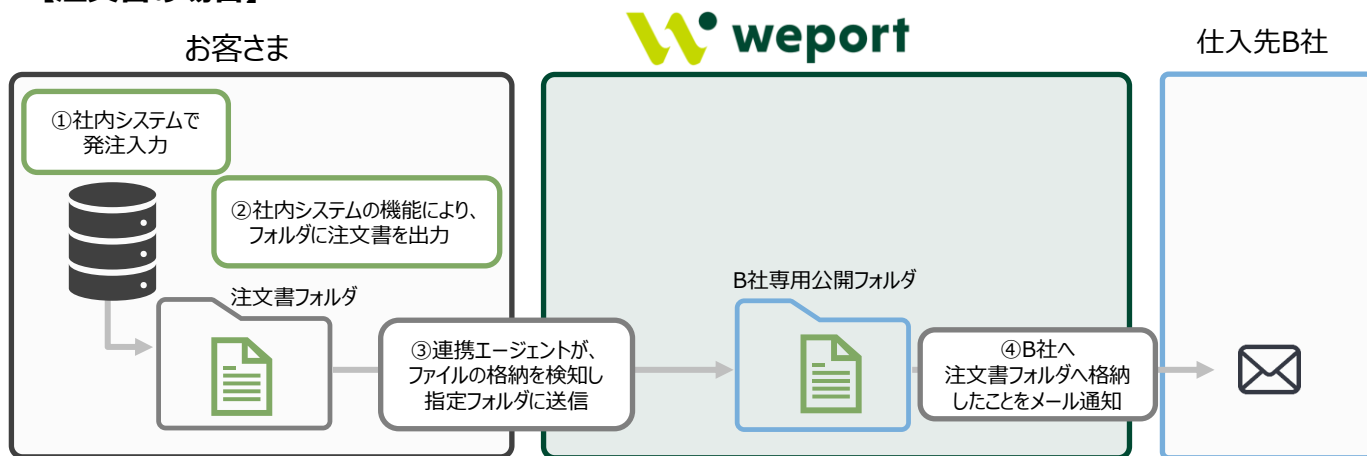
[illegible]

お客さま

weport

仕入先B社

①社内システムで発注入力

②社内システムの機能により、フォルダに注文書を出力

注文書フォルダ

③連携エージェントが、ファイルの格納を検知し指定フォルダに送信

B社専用公開フォルダ

④B社へ注文書フォルダへ格納したことをメール通知